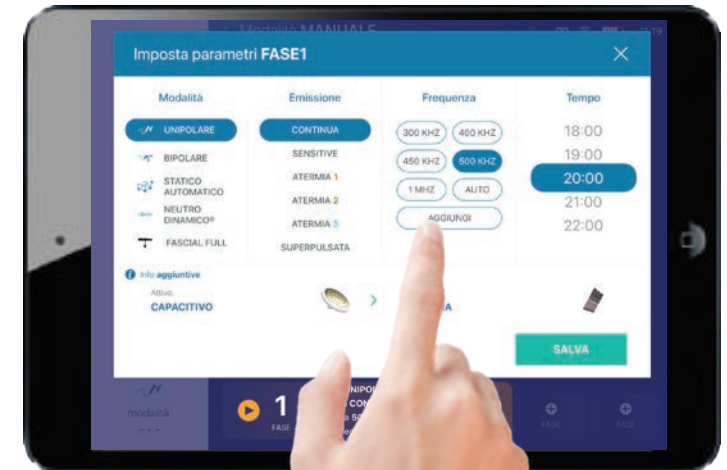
Modalità MANUALE

Imposta parametri **FASE1**

×

| Modalità | Emissione | Frequenza | Tempo |
|---|---|---|---|
| UNIPOLARE | CONTINUA | 300 KHZ | 18:00 |
| BIPOLARE | SENSITIVE | 400 KHZ | 19:00 |
| STATICO AUTOMATICO | ATERMIA 1 | 450 KHZ | 20:00 |
| NEUTRO DINAMICO® | ATERMIA 2 | 500 KHZ | 21:00 |
| FASCIAL FULL | ATERMIA 3 | 1 MHZ | 22:00 |
| | SUPERPULSATA | AUTO | |
| | | AGGIUNGI | |

Info aggiuntive

Attivo

CAPACITIVO

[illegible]A

SALVA

modalità

---

1

FASE

UNIPO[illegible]

CON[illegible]

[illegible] 50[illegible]

FASE

FASE